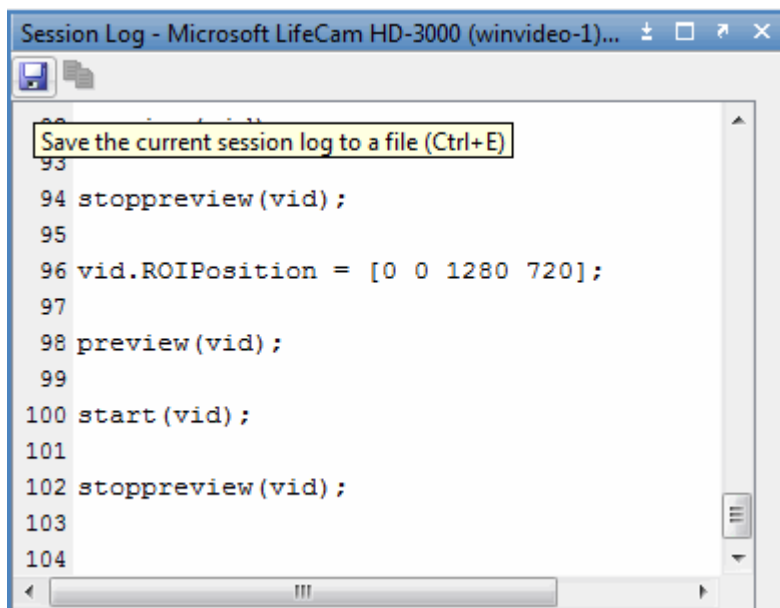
Session Log - Microsoft LifeCam HD-3000 (winvideo-1)...

Save the current session log to a file (Ctrl+E)

93

94 stoppreview(vid);

95

96 vid.ROIPosition = [0 0 1280 720];

97

98 preview(vid);

99

100 start(vid);

101

102 stoppreview(vid);

103

104